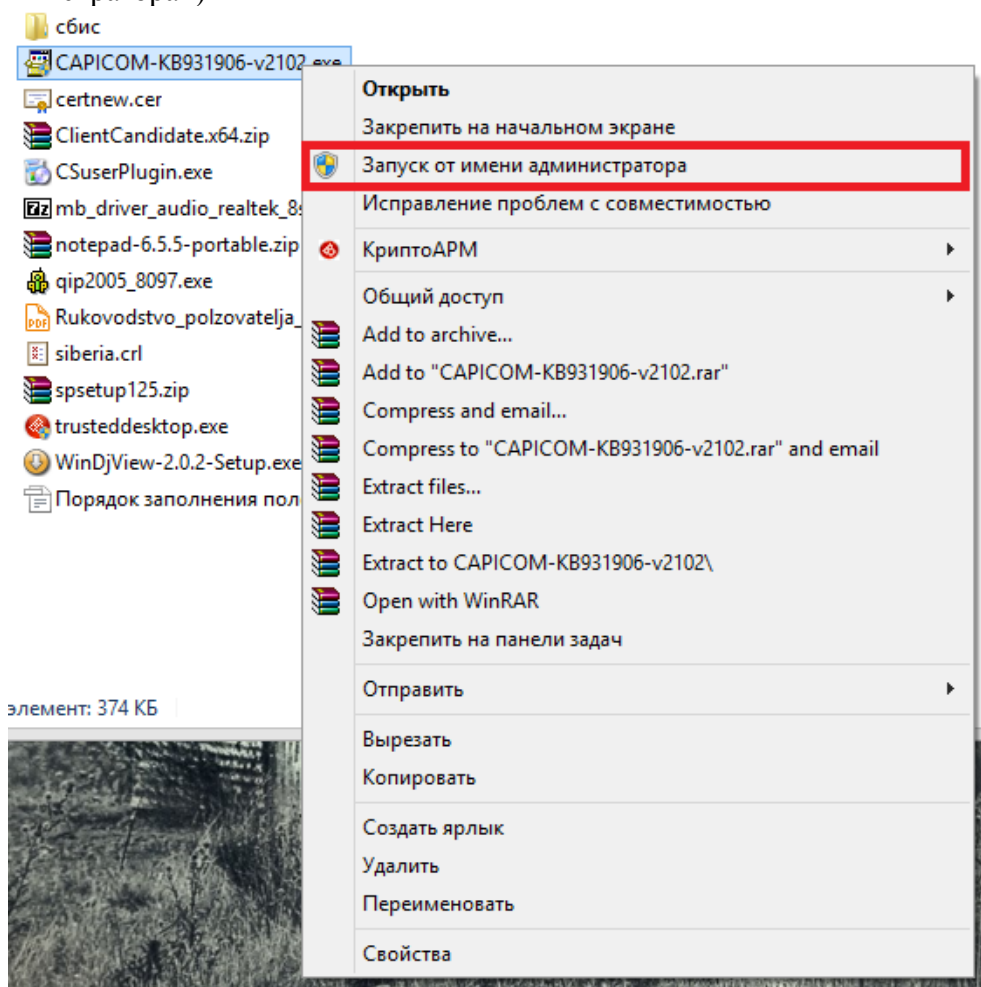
сбис
CAPICOM-KB931906-v2102.exe
certnew.cer
ClientCandidate.x64.zip
CSuserPlugin.exe
mb_driver_audio_realtek_8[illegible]
notepad-6.5.5-portable.zip
qip2005_8097.exe
Rukovodstvo_polzovatelja_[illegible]
siberia.crl
spsetup125.zip
trusteddesktop.exe
WinDjView-2.0.2-Setup.exe
Порядок заполнения пол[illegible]

элемент: 374 КБ

Открыть
Закрепить на начальном экране
Запуск от имени администратора
Исправление проблем с совместимостью
КриптоАРМ
Общий доступ
Add to archive...
Add to "CAPICOM-KB931906-v2102.rar"
Compress and email...
Compress to "CAPICOM-KB931906-v2102.rar" and email
Extract files...
Extract Here
Extract to CAPICOM-KB931906-v2102\
Open with WinRAR
Закрепить на панели задач
Отправить
Вырезать
Копировать
Создать ярлык
Удалить
Переименовать
Свойства